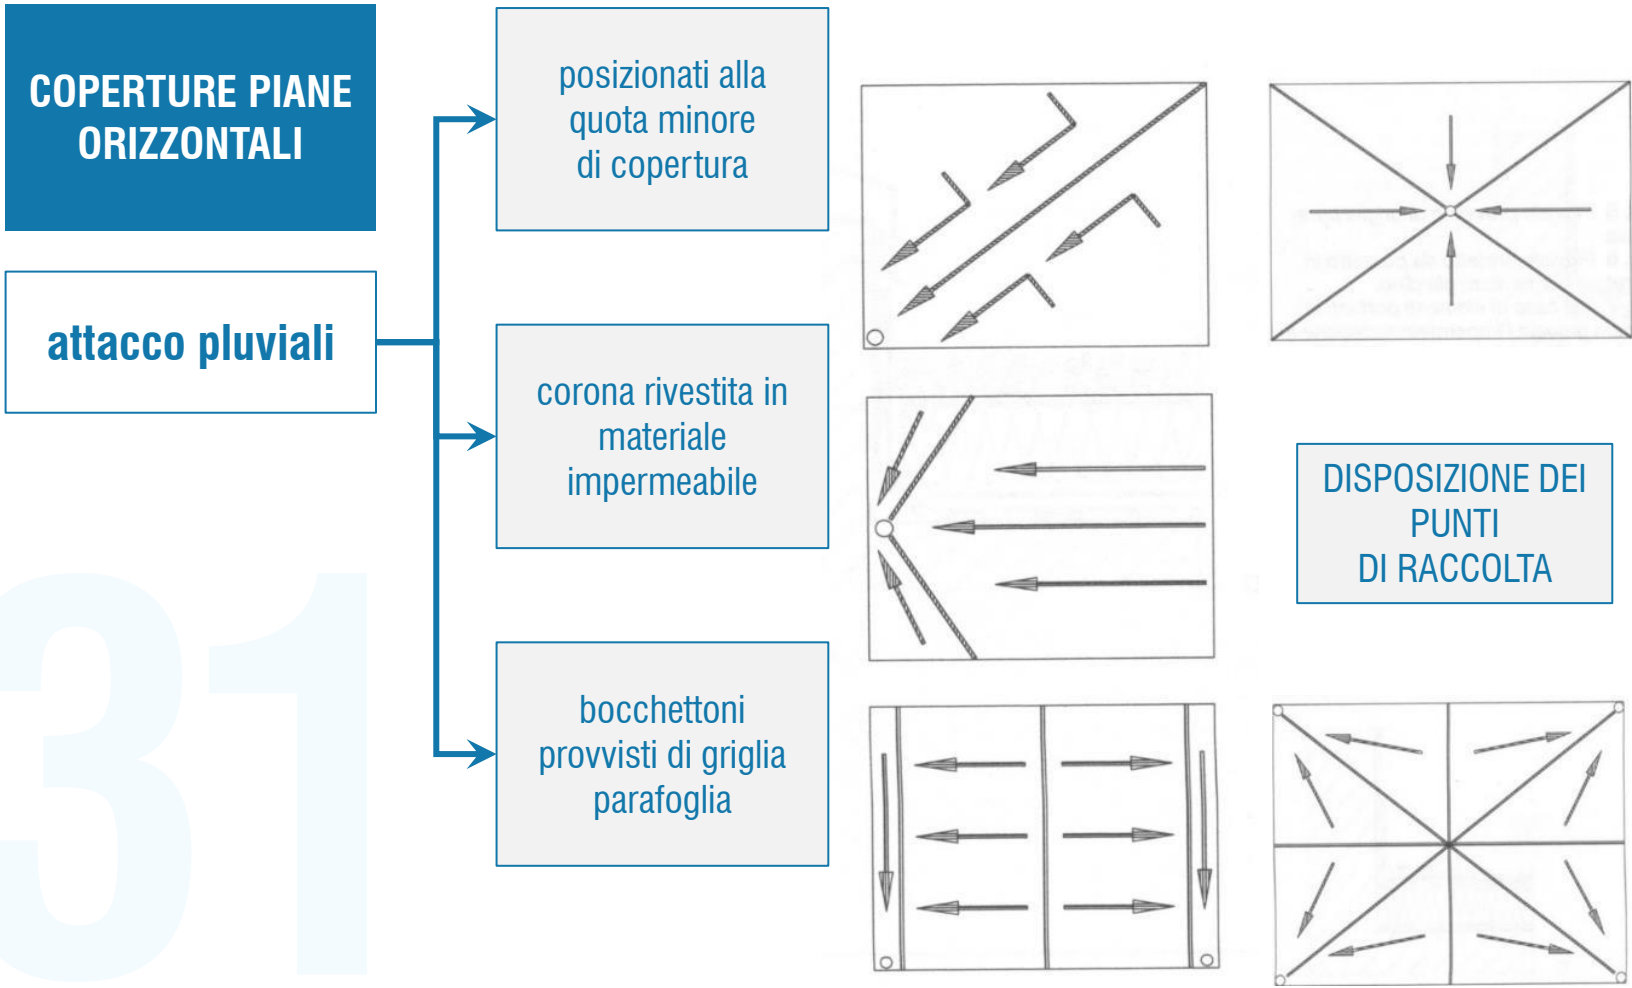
COPERTURE PIANE ORIZZONTALI

attacco pluviali

posizionati alla quota minore di copertura

corona rivestita in materiale impermeabile

bocchettoni provvisti di griglia parafoglia

DISPOSIZIONE DEI PUNTI DI RACCOLTA

31